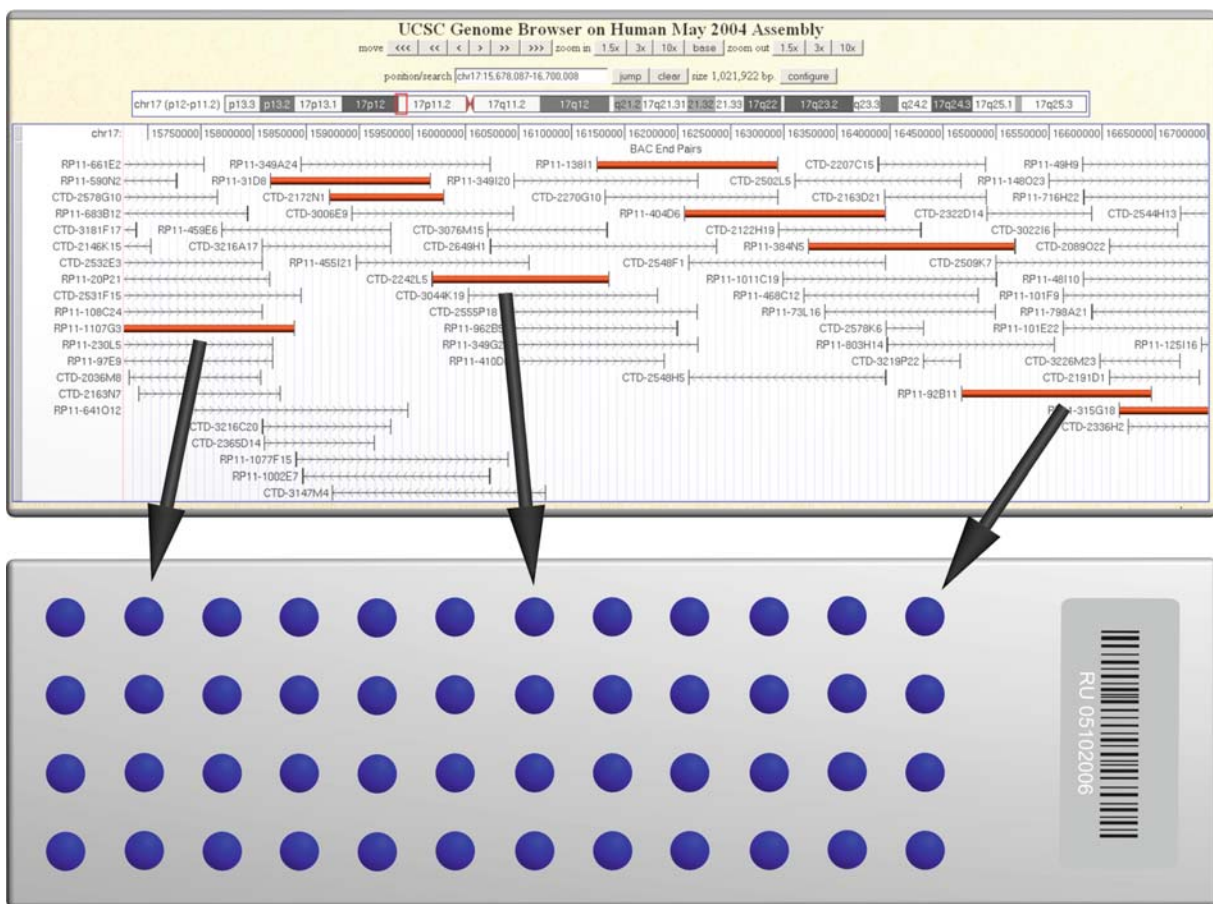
UCSC Genome Browser on Human May 2004 Assembly

move <<< << < > >> >>> zoom in 1.5x 3x 10x base zoom out 1.5x 3x 10x

position/search chr17:15,678,087-16,700,008 jump clear size 1,021,922 bp. configure

chr17 (p12-p11.2) p13.3 p13.2 17p13.1 17p12 17p11.2 17q11.2 17q12 q21.2 17q21.31 21.32 21.33 17q22 17q23.2 q23.3 q24.2 17q24.3 17q25.1 17q25.3

chr17: 15750000 15800000 15850000 15900000 15950000 16000000 16050000 16100000 16150000 16200000 16250000 16300000 16350000 16400000 16450000 16500000 16550000 16600000 16650000 16700000

BAC End Pairs

RP11-661E2 RP11-349A24 RP11-138I1 CTD-2207C15 RP11-49H9
RP11-590N2 RP11-31D8 RP11-349I20 CTD-2502L5 RP11-148O23
CTD-2578G10 CTD-2172N1 CTD-2270G10 CTD-2163D21 RP11-716H22
RP11-683B12 CTD-3006E9 RP11-404D6 CTD-2322D14 CTD-2544H13
CTD-3181F17 RP11-459E6 CTD-3076M15 CTD-2122H19 CTD-3022I6
CTD-2146K15 CTD-3216A17 CTD-2649H1 RP11-384N5 CTD-2089O22
CTD-2532E3 RP11-455I21 CTD-2548F1 CTD-2509K7
RP11-20P21 CTD-2242L5 RP11-1011C19 RP11-48I10
CTD-2531F15 CTD-3044K19 RP11-468C12 RP11-101F9
RP11-108C24 CTD-2555P18 RP11-73L16 RP11-798A21
RP11-1107G3 RP11-962B9 CTD-2578K6 RP11-101E22
RP11-230L5 RP11-349G2 RP11-803H14 RP11-125I16
RP11-97E9 RP11-410D CTD-3219P22 CTD-3226M23
CTD-2036M8 CTD-2548H5 CTD-2191D1
CTD-2163N7 RP11-92B11
RP11-641O12 R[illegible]-315G18
CTD-3216C20 CTD-2336H2
CTD-2365D14
RP11-1077F15
RP11-1002E7
CTD-3147M4

RU 05102006